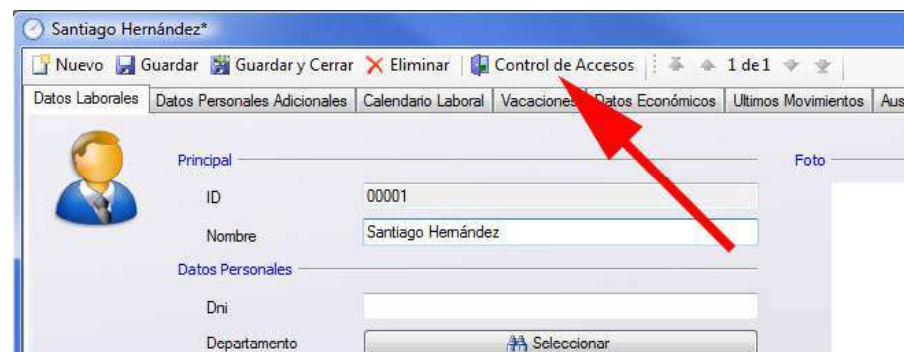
Santiago Hernández*

Nuevo Guardar Guardar y Cerrar Eliminar Control de Accesos 1 de 1

Datos Laborales | Datos Personales Adicionales | Calendario Laboral | Vacaciones | Datos Económicos | Ultimos Movimientos | Aus

Principal

ID 00001

Nombre Santiago Hernández

Datos Personales

Dni

Departamento Seleccionar

Foto